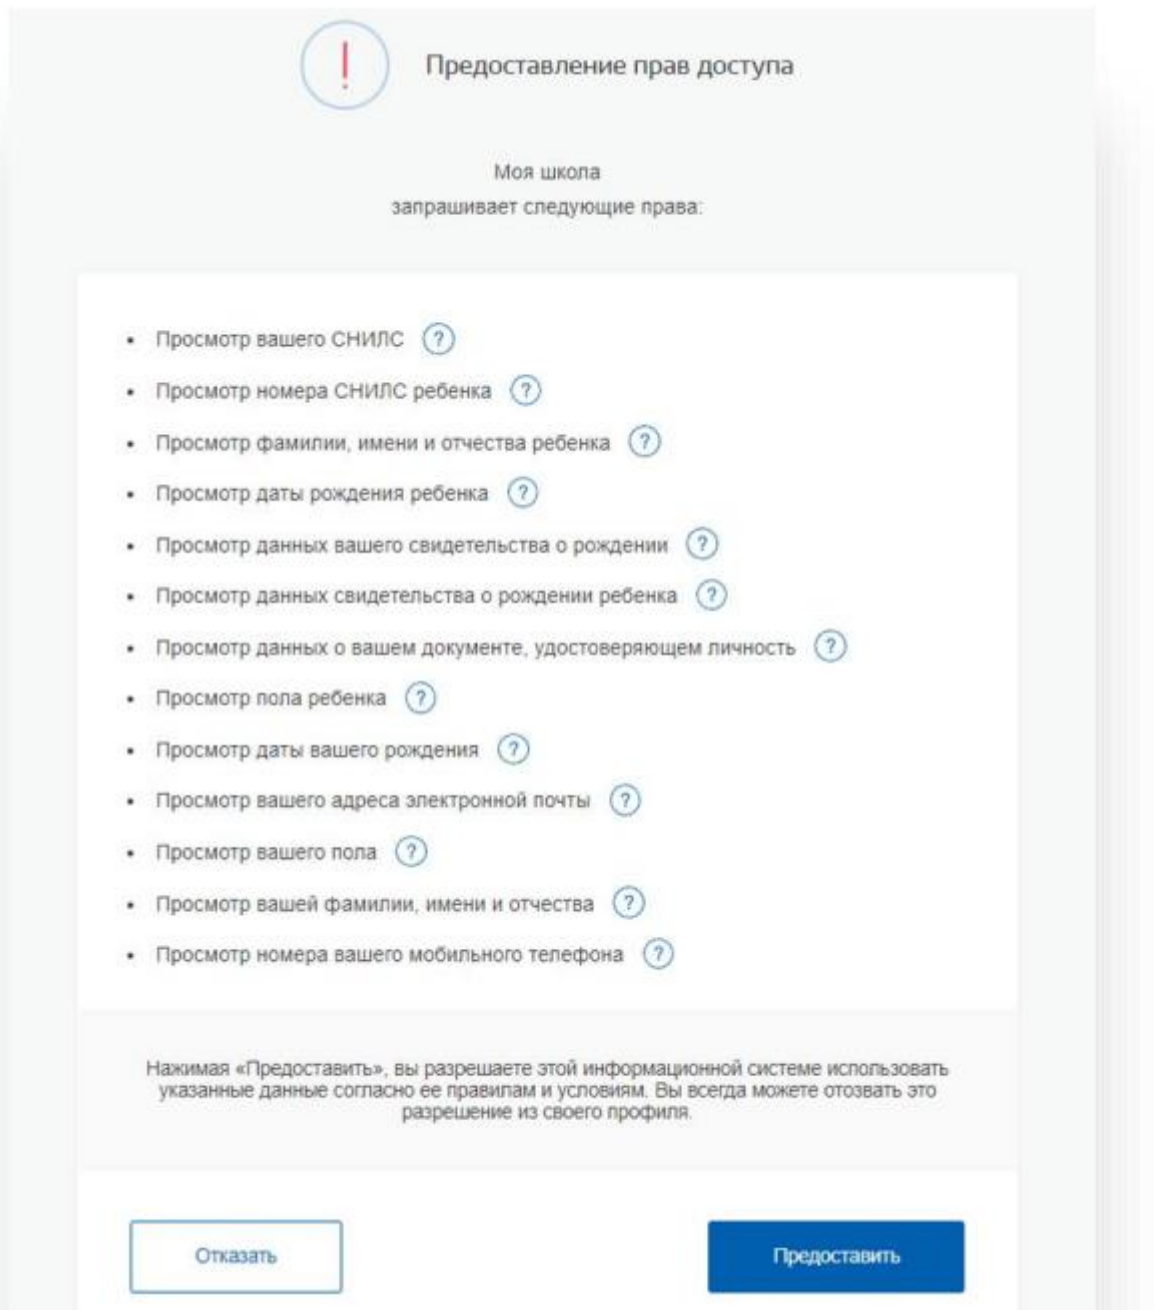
!

Предоставление прав доступа

Моя школа
запрашивает следующие права:

- Просмотр вашего СНИЛС ?
- Просмотр номера СНИЛС ребенка ?
- Просмотр фамилии, имени и отчества ребенка ?
- Просмотр даты рождения ребенка ?
- Просмотр данных вашего свидетельства о рождении ?
- Просмотр данных свидетельства о рождении ребенка ?
- Просмотр данных о вашем документе, удостоверяющем личность ?
- Просмотр пола ребенка ?
- Просмотр даты вашего рождения ?
- Просмотр вашего адреса электронной почты ?
- Просмотр вашего пола ?
- Просмотр вашей фамилии, имени и отчества ?
- Просмотр номера вашего мобильного телефона ?

Нажимая «Предоставить», вы разрешаете этой информационной системе использовать указанные данные согласно ее правилам и условиям. Вы всегда можете отозвать это разрешение из своего профиля.

Отказать

Предоставить